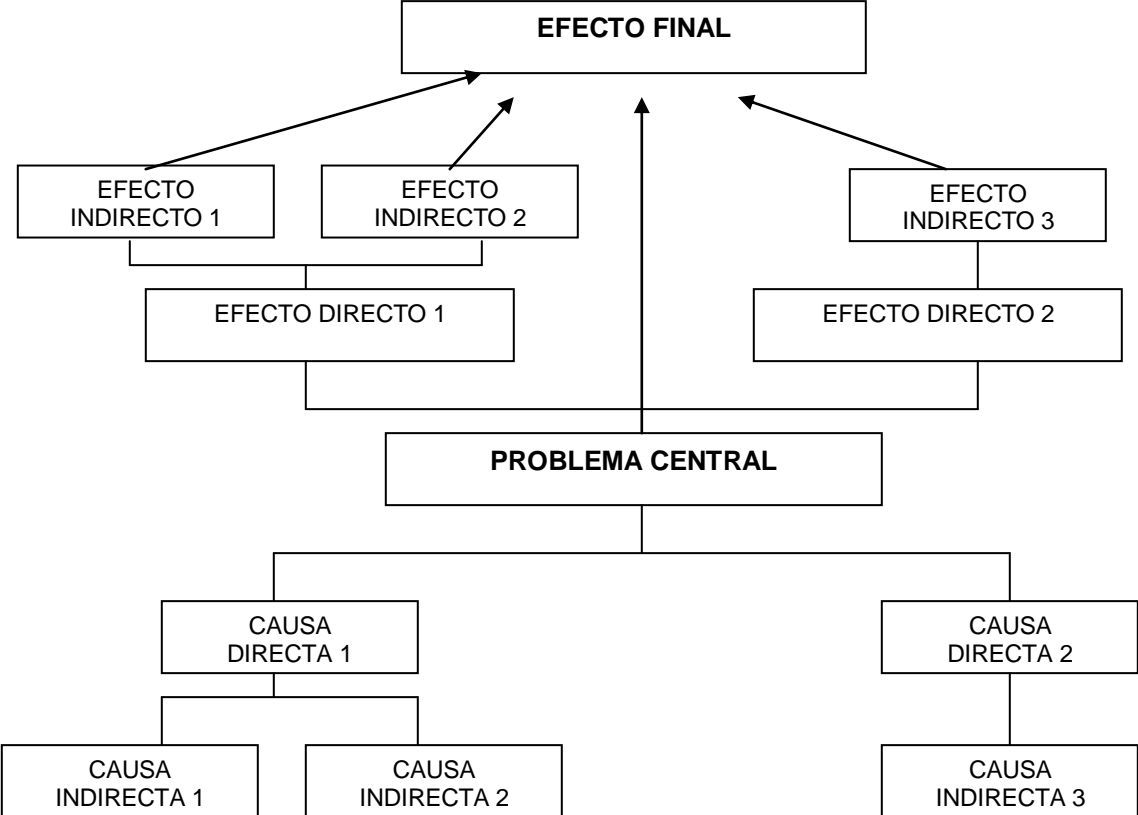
EFECTO FINAL

EFECTO INDIRECTO 1

EFECTO INDIRECTO 2

EFECTO INDIRECTO 3

EFECTO DIRECTO 1

EFECTO DIRECTO 2

PROBLEMA CENTRAL

CAUSA DIRECTA 1

CAUSA DIRECTA 2

CAUSA INDIRECTA 1

CAUSA INDIRECTA 2

CAUSA INDIRECTA 3